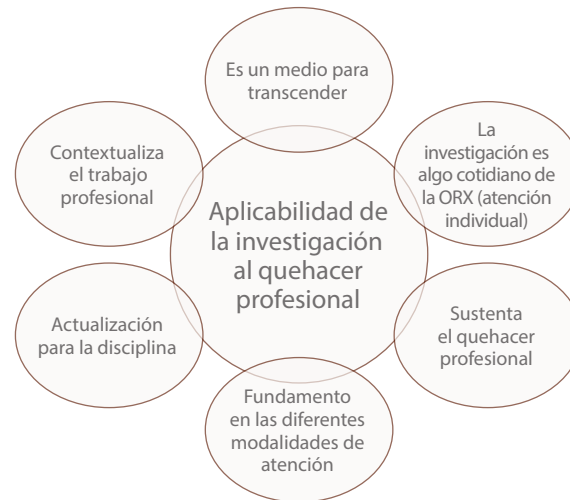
Es un medio para transcender

Contextualiza el trabajo profesional

La investigación es algo cotidiano de la ORX (atención individual)

Aplicabilidad de la investigación al quehacer profesional

Actualización para la disciplina

Sustenta el quehacer profesional

Fundamento en las diferentes modalidades de atención